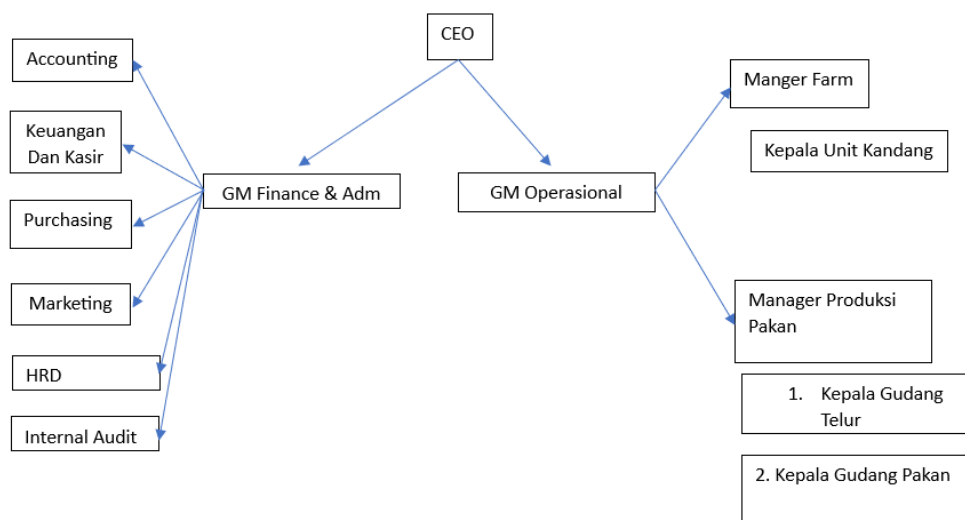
CEO

Accounting

Keuangan Dan Kasir

Purchasing

Marketing

HRD

Internal Audit

GM Finance & Adm

GM Operasional

Manger Farm

Kepala Unit Kandang

Manager Produksi Pakan

1. Kepala Gudang Telur

2. Kepala Gudang Pakan